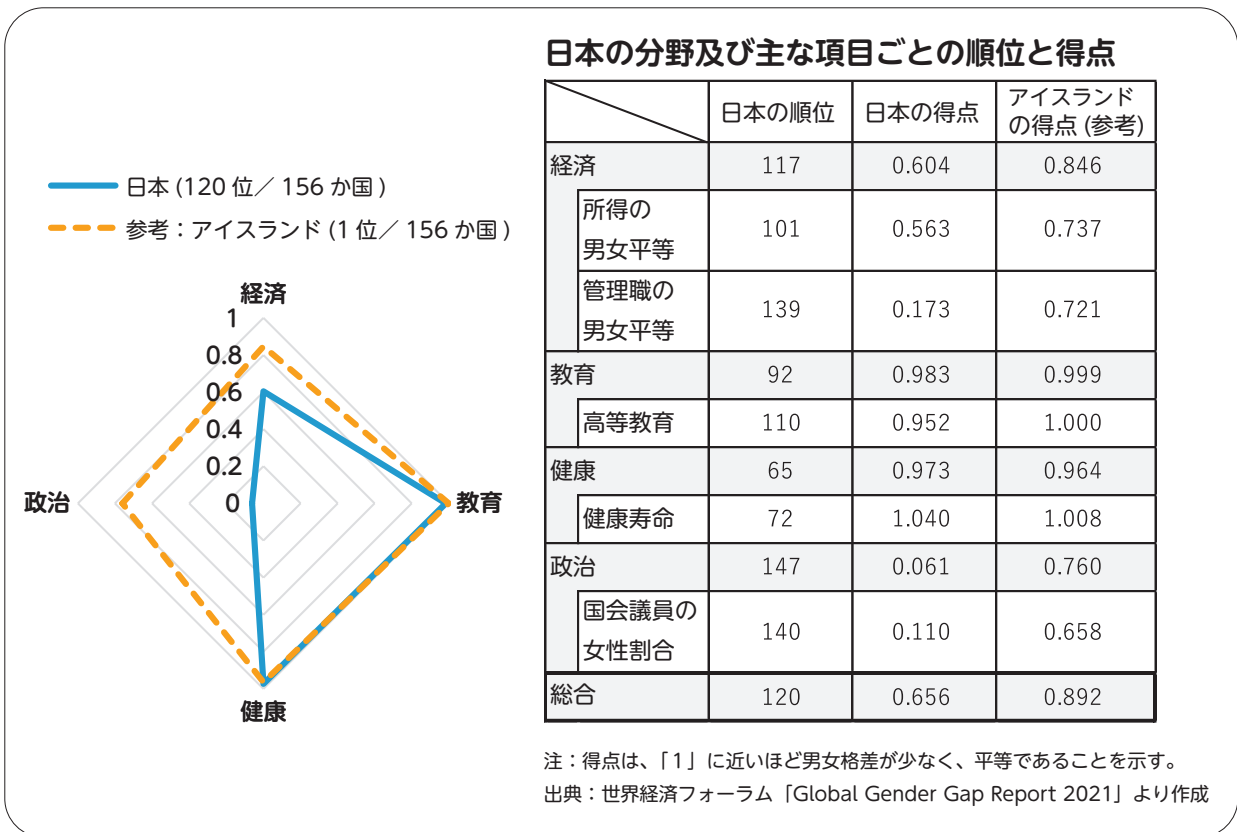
日本（120 位／ 156 か国）
参考：アイスランド（1 位／ 156 か国）

経済
1
0.8
0.6
0.4
0.2
0
政治
教育
健康

日本の分野及び主な項目ごとの順位と得点

| | 日本の順位 | 日本の得点 | アイスランドの得点（参考） |
|---|---|---|---|
| 経済 | 117 | 0.604 | 0.846 |
| 所得の男女平等 | 101 | 0.563 | 0.737 |
| 管理職の男女平等 | 139 | 0.173 | 0.721 |
| 教育 | 92 | 0.983 | 0.999 |
| 高等教育 | 110 | 0.952 | 1.000 |
| 健康 | 65 | 0.973 | 0.964 |
| 健康寿命 | 72 | 1.040 | 1.008 |
| 政治 | 147 | 0.061 | 0.760 |
| 国会議員の女性割合 | 140 | 0.110 | 0.658 |
| 総合 | 120 | 0.656 | 0.892 |

注：得点は、「1」に近いほど男女格差が少なく、平等であることを示す。
出典：世界経済フォーラム「Global Gender Gap Report 2021」より作成